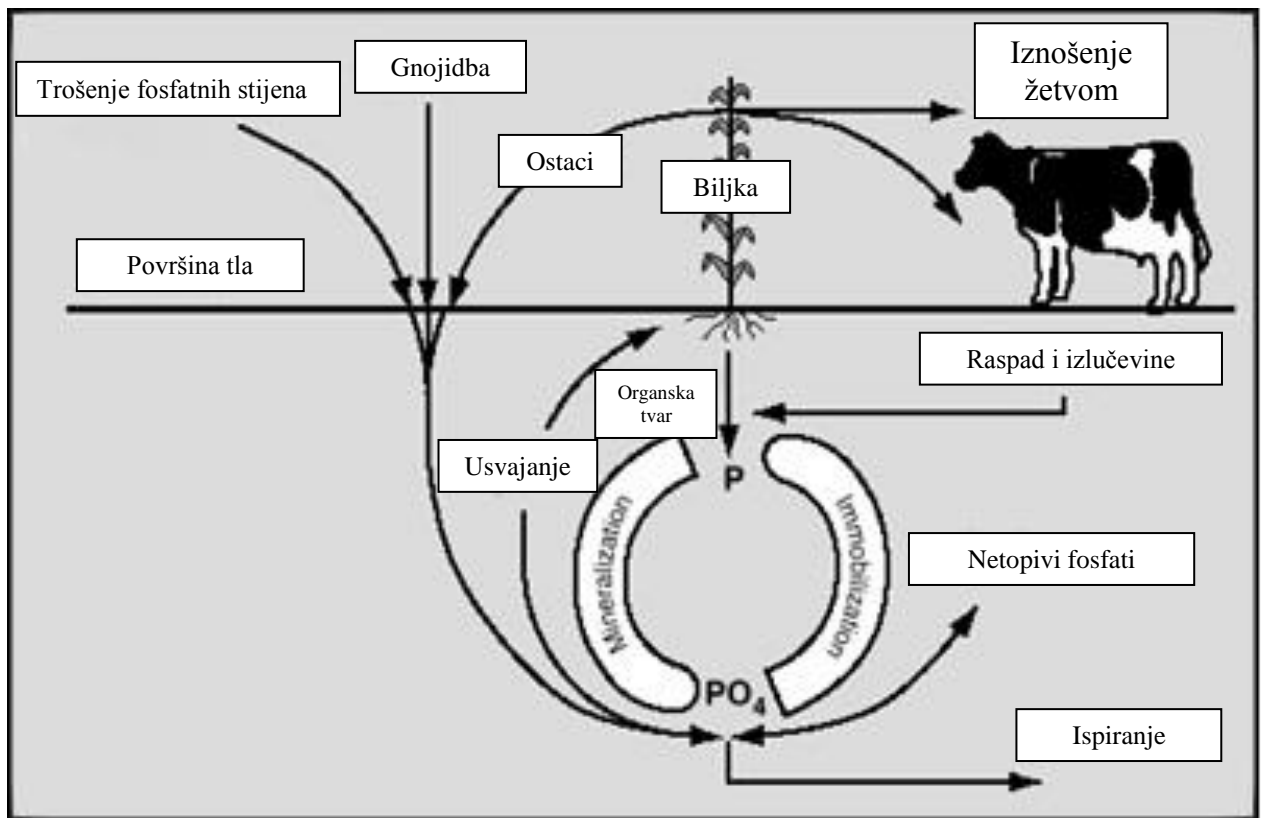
Trošenje fosfatnih stijena

Gnojidba

Iznošenje žetvom

Ostaci

Biljka

Površina tla

Raspad i izlučevine

Organska tvar

Usvajanje

P

Mineralization

Immobilization

Netopivi fosfati

$PO_4$

Ispiranje